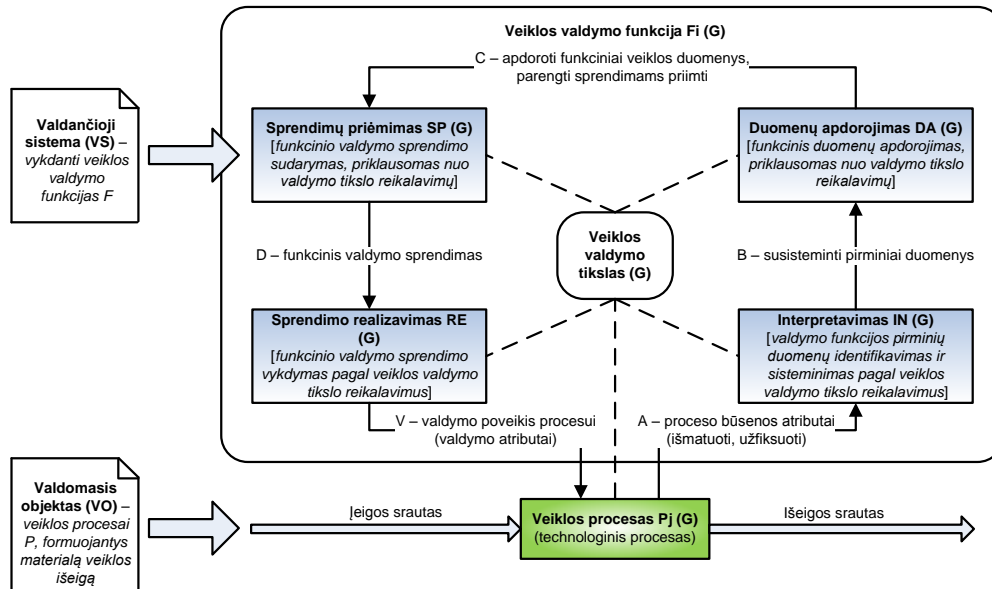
Veiklos valdymo funkcija Fi (G)

C – apdoroti funkciniai veiklos duomenys, parengti sprendimams priimti

Valdančioji sistema (VS) – vykdanti veiklos valdymo funkcijas F

Sprendimų priėmimas SP (G)
[funkcinio valdymo sprendimo sudarymas, priklausomas nuo valdymo tikslo reikalavimų]

Duomenų apdorojimas DA (G)
[funkcinis duomenų apdorojimas, priklausomas nuo valdymo tikslo reikalavimų]

D – funkcinis valdymo sprendimas

Veiklos valdymo tikslas (G)

B – susisteminti pirminiai duomenys

Sprendimo realizavimas RE (G)
[funkcinio valdymo sprendimo vykdymas pagal veiklos valdymo tikslo reikalavimus]

Interpretavimas IN (G)
[valdymo funkcijos pirminių duomenų identifikavimas ir sisteminimas pagal veiklos valdymo tikslo reikalavimus]

V – valdymo poveikis procesui (valdymo atributai)

A – proceso būsenos atributai (išmatuoti, užfiksuoti)

Valdomasis objektas (VO) – veiklos procesai P, formuojantys materialą veiklos išeigą

Įeigos srautas

Veiklos procesas Pj (G)
(technologinis procesas)

Išeigos srautas